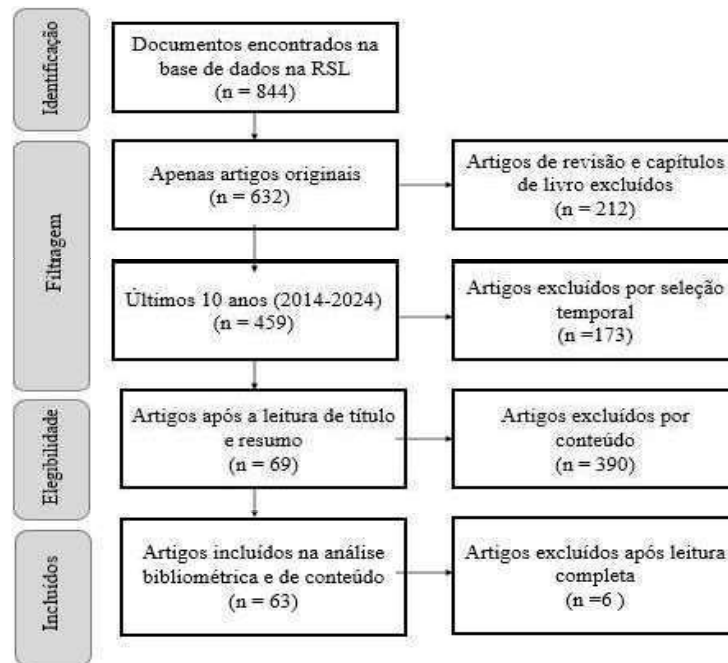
Identificação

Documentos encontrados na base de dados na RSL
(n = 844)

Filtragem

Apenas artigos originais
(n = 632)

Artigos de revisão e capítulos de livro excluídos
(n = 212)

Últimos 10 anos (2014-2024)
(n = 459)

Artigos excluídos por seleção temporal
(n =173)

Elegibilidade

Artigos após a leitura de título e resumo
(n = 69)

Artigos excluídos por conteúdo
(n = 390)

Incluídos

Artigos incluídos na análise bibliométrica e de conteúdo
(n = 63)

Artigos excluídos após leitura completa
(n =6 )